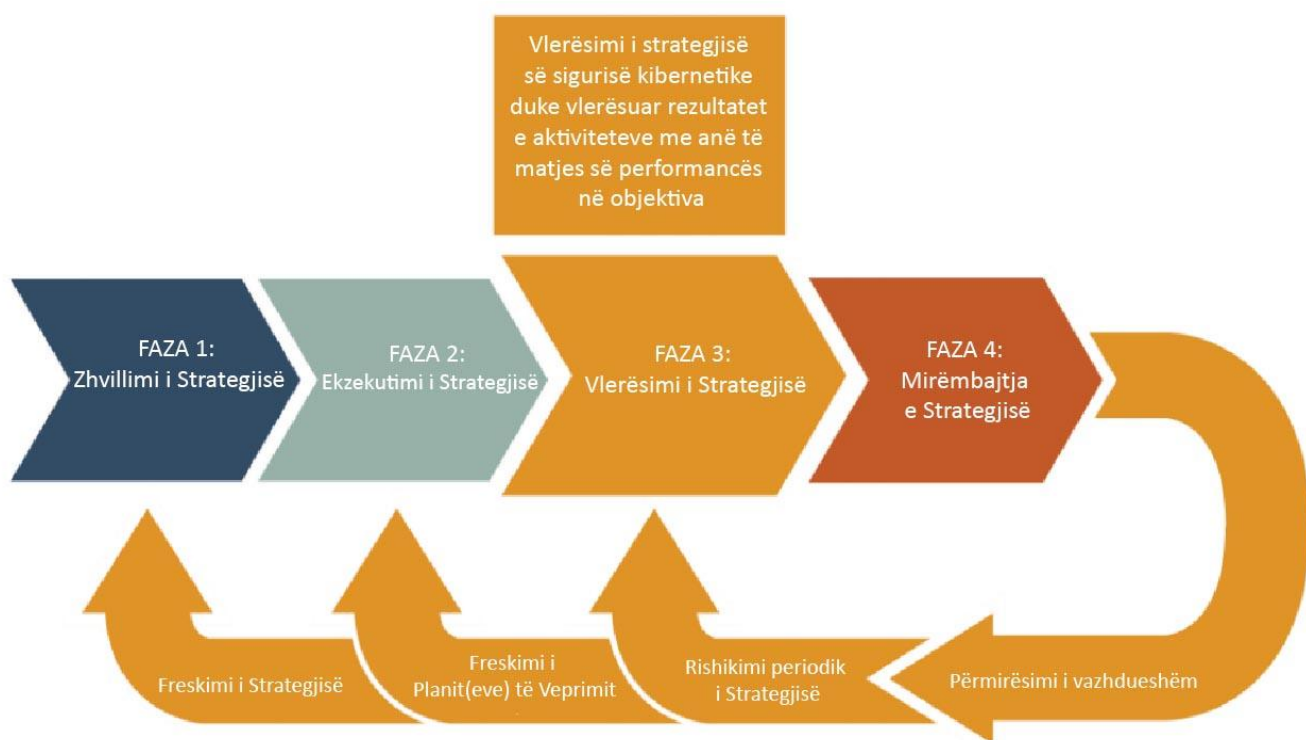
Vlerësimi i strategjisë së sigurisë kibernetike duke vlerësuar rezultatet e aktiviteteve me anë të matjes së performancës në objektiva

FAZA 1:
Zhvillimi i Strategjisë

FAZA 2:
Ekzekutimi i Strategjisë

FAZA 3:
Vlerësimi i Strategjisë

FAZA 4:
Mirëmbajtja e Strategjisë

Freskimi i Strategjisë

Freskimi i Planit(eve) të Veprimit

Rishikimi periodik i Strategjisë

Përmirësimi i vazhdueshëm